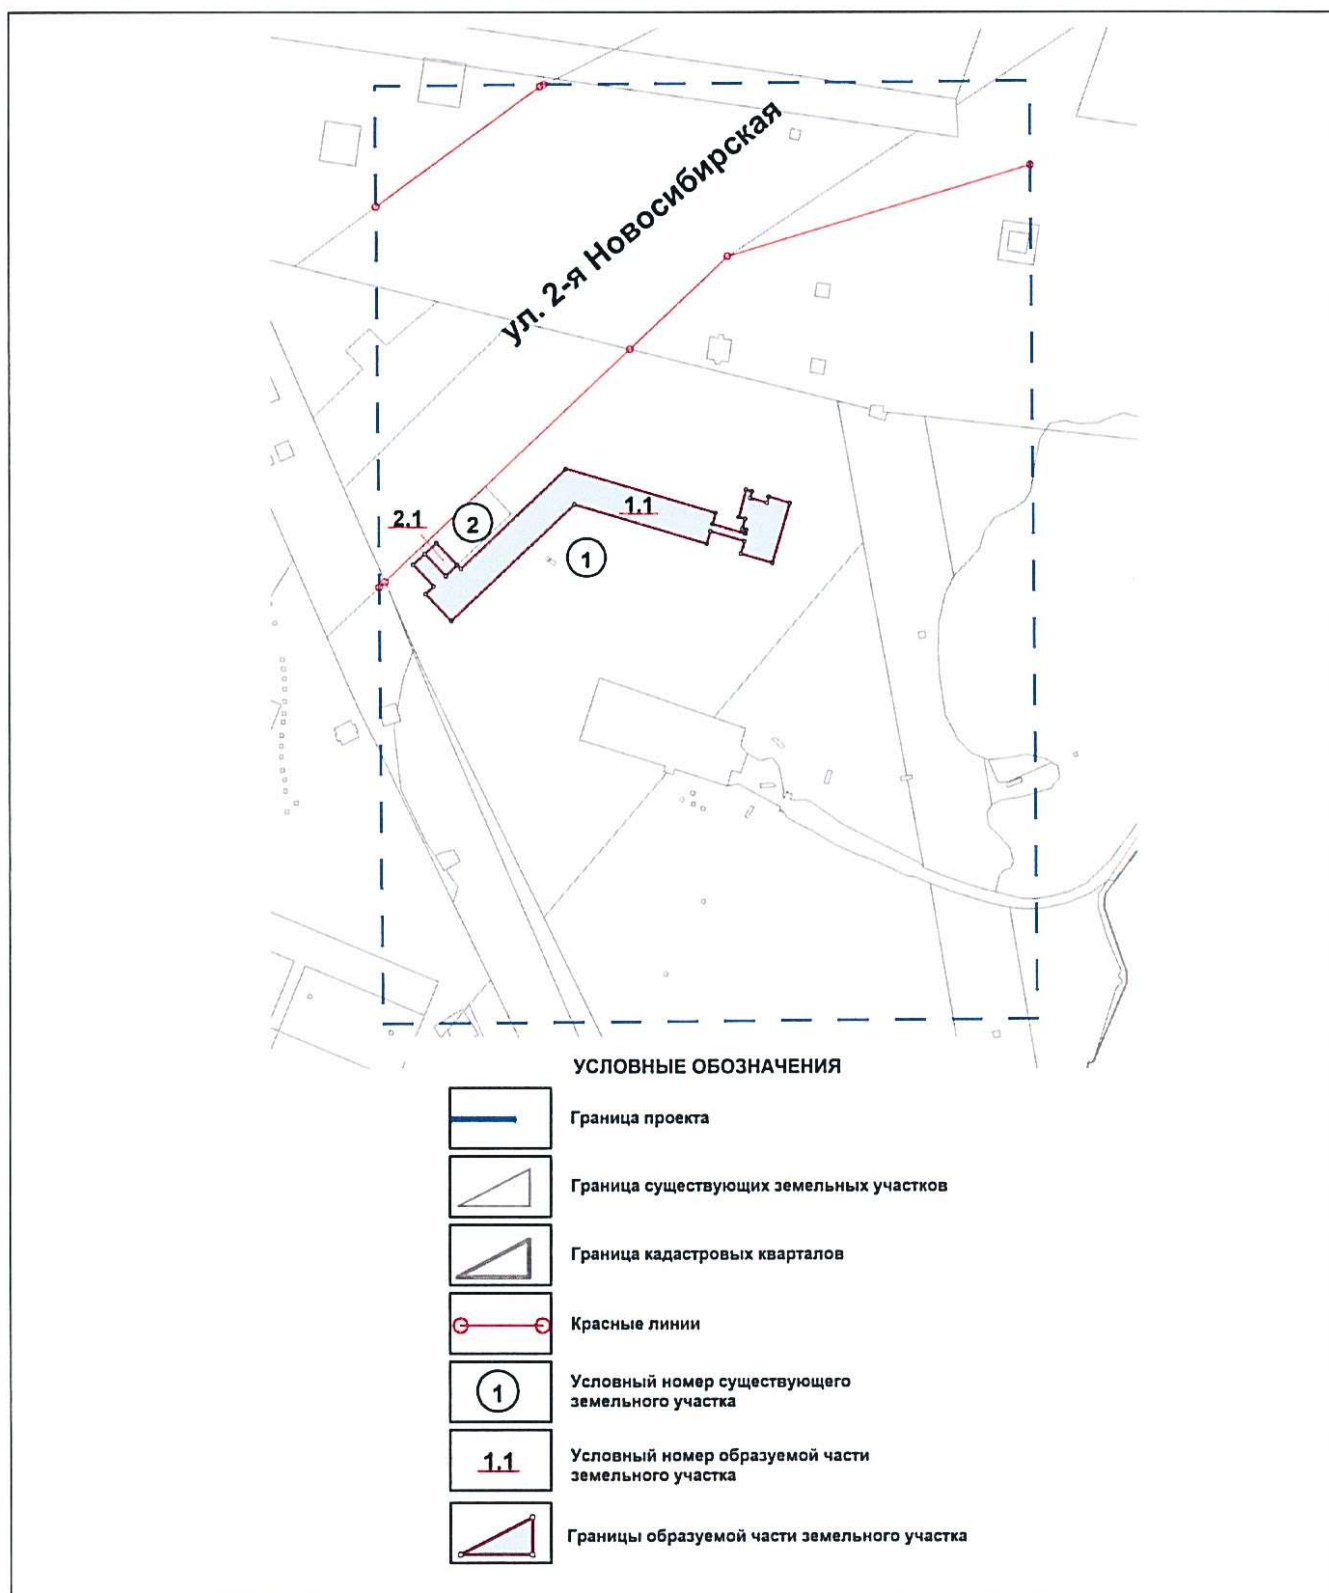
ул. 2-я Новосибирская

2.1

2

1.1

1

УСЛОВНЫЕ ОБОЗНАЧЕНИЯ

Граница проекта

Граница существующих земельных участков

Граница кадастровых кварталов

Красные линии

1

Условный номер существующего земельного участка

1.1

Условный номер образуемой части земельного участка

Границы образуемой части земельного участка